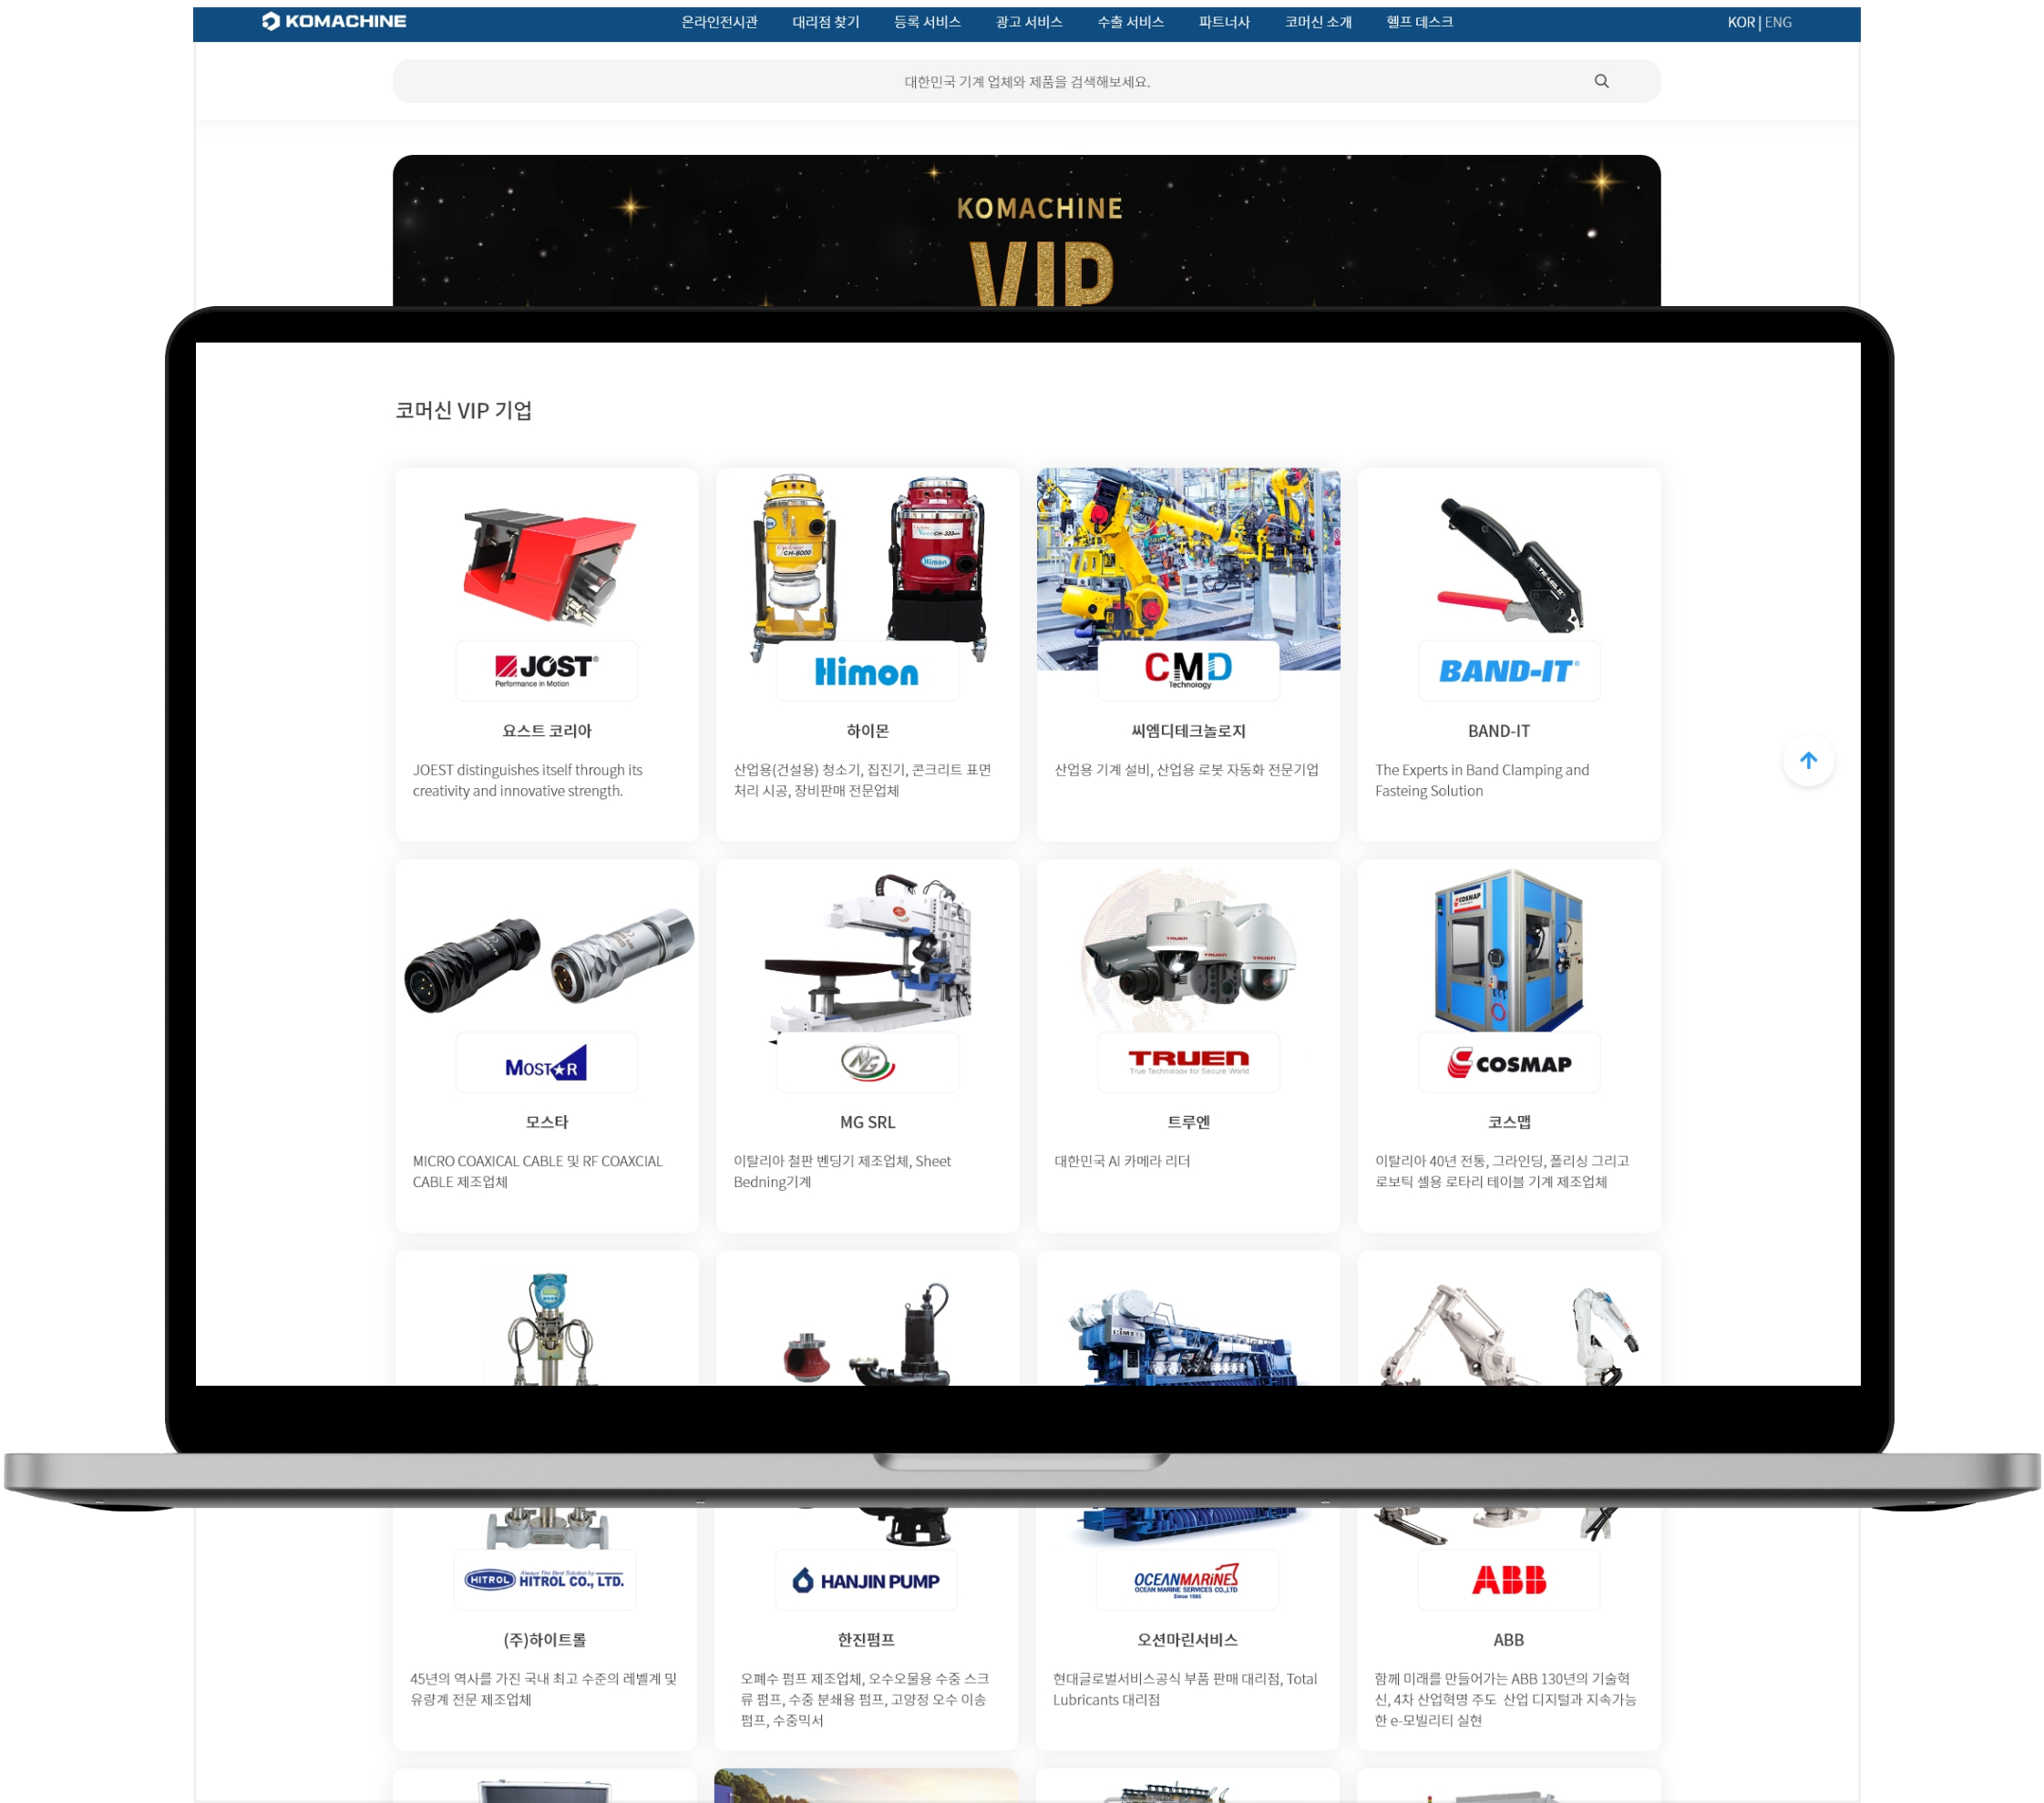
KOMACHINE

온라인전시관 대리점 찾기 등록 서비스 광고 서비스 수출 서비스 파트너사 코머신 소개 헬프 데스크

KOR | ENG

대한민국 기계 업체와 제품을 검색해보세요.

KOMACHINE
VIP

코머신 VIP 기업

JOST Performance in Motion

요스트 코리아

JOEST distinguishes itself through its creativity and innovative strength.

Himon

하이몬

산업용(건설용) 청소기, 집진기, 콘크리트 표면 처리 시공, 장비판매 전문업체

CMD Technology

씨엠디테크놀로지

산업용 기계 설비, 산업용 로봇 자동화 전문기업

BAND-IT

BAND-IT

The Experts in Band Clamping and Fasteing Solution

MOSTAR

모스타

MICRO COAXICAL CABLE 및 RF COAXCIAL CABLE 제조업체

MG

MG SRL

이탈리아 철판 벤딩기 제조업체, Sheet Bedning기계

TRUEN True Technology for Secure World

트루엔

대한민국 AI 카메라 리더

COSMAP

코스맵

이탈리아 40년 전통, 그라인딩, 폴리싱 그리고 로보틱 셀용 로타리 테이블 기계 제조업체

HITROL HITROL CO., LTD.

(주)하이트롤

45년의 역사를 가진 국내 최고 수준의 레벨계 및 유량계 전문 제조업체

HANJIN PUMP

한진펌프

오폐수 펌프 제조업체, 오수오물용 수중 스크류 펌프, 수중 분쇄용 펌프, 고양정 오수 이송 펌프, 수중믹서

OCEANMARINE OCEAN MARINE SERVICES CO.,LTD

오션마린서비스

현대글로벌서비스공식 부품 판매 대리점, Total Lubricants 대리점

ABB

ABB

함께 미래를 만들어가는 ABB 130년의 기술혁신, 4차 산업혁명 주도 산업 디지털과 지속가능한 e-모빌리티 실현